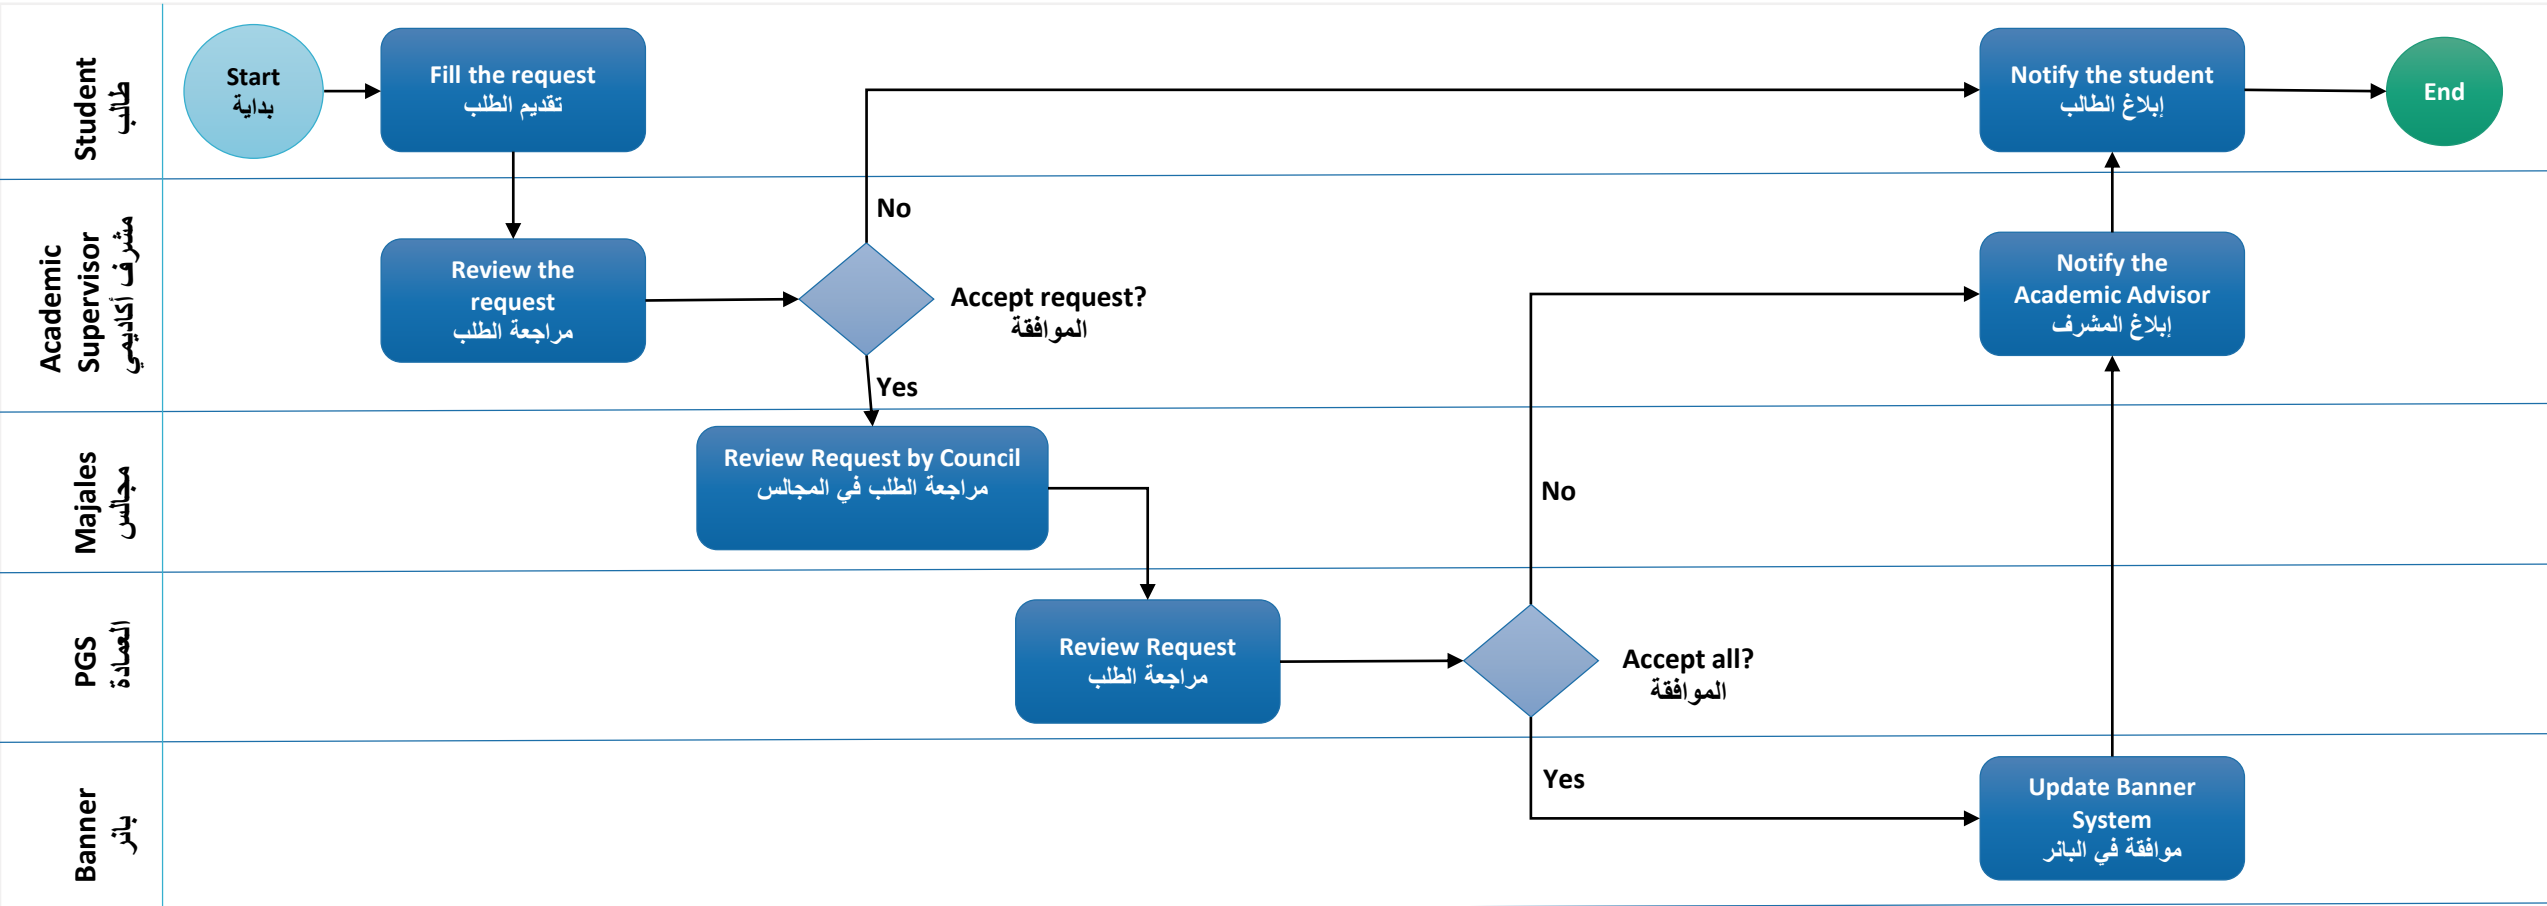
Student
طالب

Start
بداية

Fill the request
تقديم الطلب

Notify the student
إبلاغ الطالب

End

Academic Supervisor
مشرف أكاديمي

Review the request
مراجعة الطلب

No

Accept request?
الموافقة

Yes

Notify the Academic Advisor
إبلاغ المشرف

Majales
مجالس

Review Request by Council
مراجعة الطلب في المجالس

No

PGS
العمادة

Review Request
مراجعة الطلب

Accept all?
الموافقة

Yes

Banner
بانر

Update Banner System
موافقة في البانر